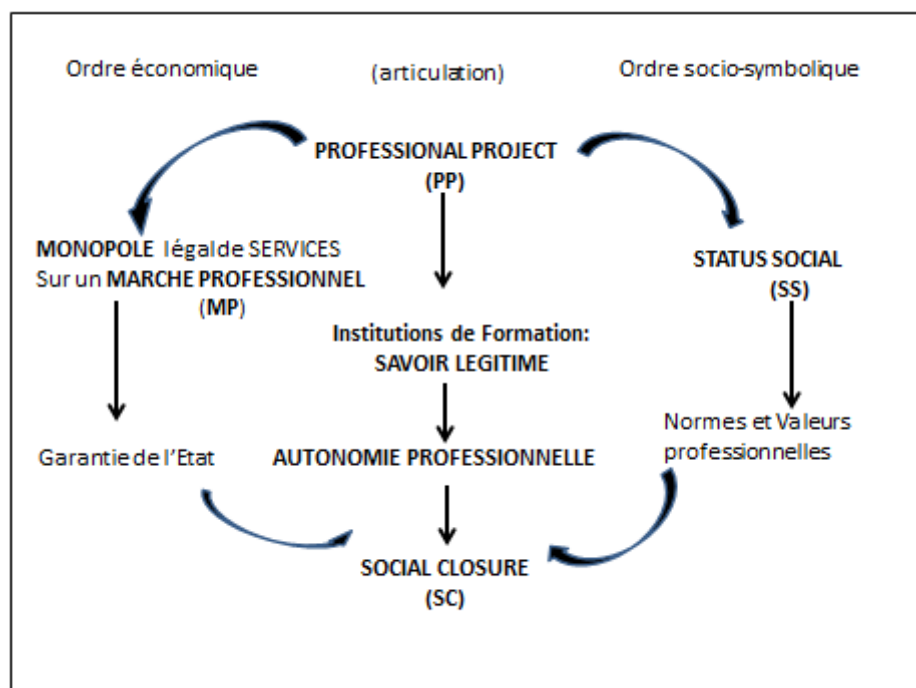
Ordre économique

(articulation)

Ordre socio-symbolique

PROFESSIONAL PROJECT
(PP)

MONOPOLE légal de SERVICES
Sur un MARCHE PROFESSIONNEL
(MP)

STATUS SOCIAL
(SS)

Institutions de Formation:
SAVOIR LEGITIME

Garantie de l'Etat

AUTONOMIE PROFESSIONNELLE

Normes et Valeurs
professionnelles

SOCIAL CLOSURE
(SC)